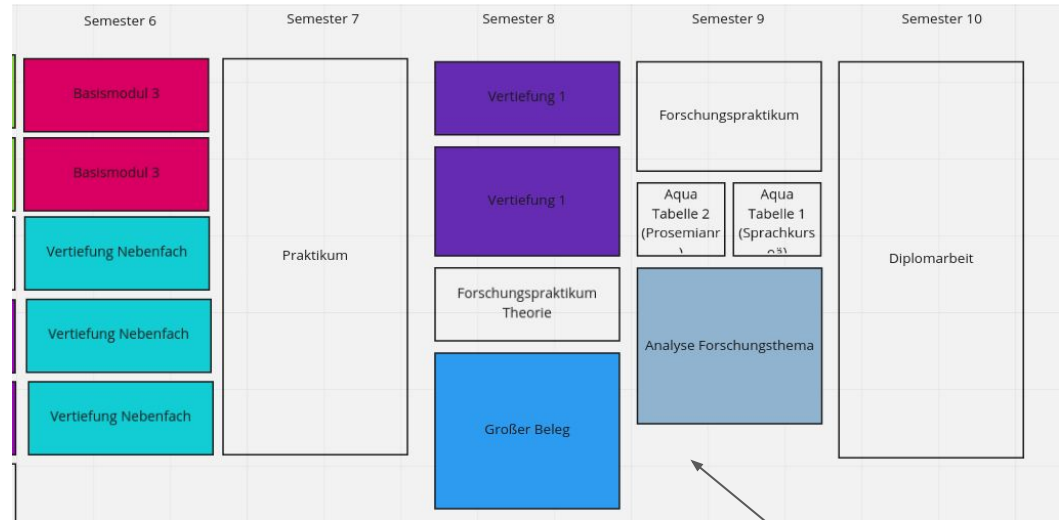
Semester 6

Basismodul 3

Basismodul 3

Vertiefung Nebenfach

Vertiefung Nebenfach

Vertiefung Nebenfach

Semester 7

Praktikum

Semester 8

Vertiefung 1

Vertiefung 1

Forschungspraktikum Theorie

Großer Beleg

Semester 9

Forschungspraktikum

Aqua Tabelle 2 (Prosemianr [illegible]

Aqua Tabelle 1 (Sprachkurs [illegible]

Analyse Forschungsthema

Semester 10

Diplomarbeit